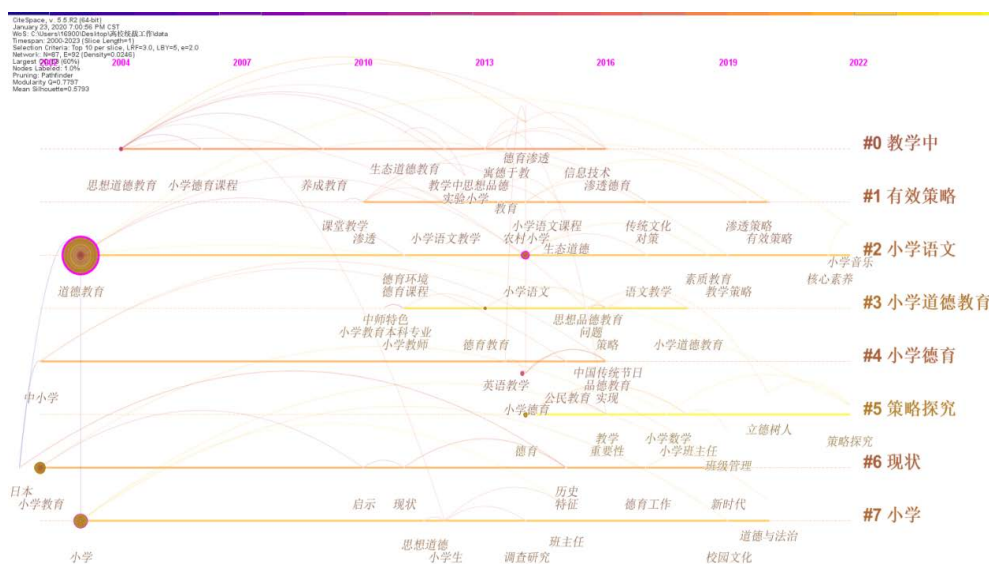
CiteSpace, v. 5.5.R2 (64-bit)
January 23, 2020 7:00:56 PM CST
WoS: C:\Users\16900\Desktop\高校残疾工作\data
Timespan: 2000-2023 (Slice Length=1)
Selection Criteria: Top 10 per slice, LRF=3.0, LBY=5, e=2.0
Network: N=67, E=92 (Density=0.0246)
Largest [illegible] (60%)
Nodes Labeled: 1.0%
Pruning: Pathfinder
Modularity Q=0.7797
Mean Silhouette=0.5793

2004 2007 2010 2013 2016 2019 2022

#0 教学中

德育渗透
生态道德教育 寓德于教 信息技术
思想道德教育 小学德育课程 养成教育 教学中思想品德 渗透德育
实验小学
教育
#1 有效策略

课堂教学 小学语文课程 传统文化 渗透策略
渗透 小学语文教学 农村小学 对策 有效策略
生态道德
小学音乐
#2 小学语文
道德教育 核心素养

德育环境 素质教育
德育课程 小学语文 语文教学 教学策略
#3 小学道德教育

中师特色
小学教育本科专业 思想品德教育
问题
小学教师 德育教育 策略 小学道德教育
#4 小学德育

中国传统节日
英语教学 品德教育
中小学 公民教育 实现
小学德育
#5 策略探究

立德树人
教学 小学数学 策略探究
德育 重要性 小学班主任
班级管理
#6 现状

日本
小学教育 历史
启示 现状 特征 德育工作 新时代
#7 小学

道德与法治
思想道德 班主任
小学 小学生 调查研究 校园文化